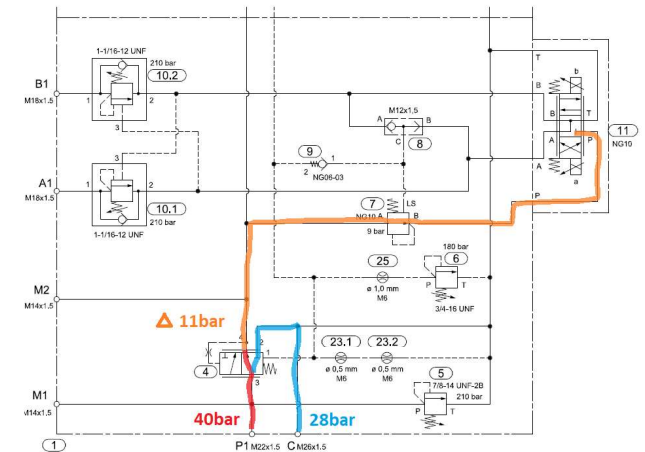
1-1/16-12 UNF
210 bar
10.2
B1
M18x1.5
1
2
3
M12x1.5
A
B
C
8
T
b
B
T
A
P
a
11
NG10
9
1
2
NG06-03
3
A1
M18x1.5
10.1
1-1/16-12 UNF
7
LS
NG10 A
B
9 bar
P
180 bar
6
25
ø 1,0 mm
M6
P
T
3/4-16 UNF
M2
M14x1.5
Δ 11bar
1
2
3
4
23.1
23.2
ø 0,5 mm
M6
ø 0,5 mm
M6
5
7/8-14 UNF-2B
210 bar
P
T
M1
M14x1.5
40bar
28bar
1
P1 M22x1.5
C M26x1.5